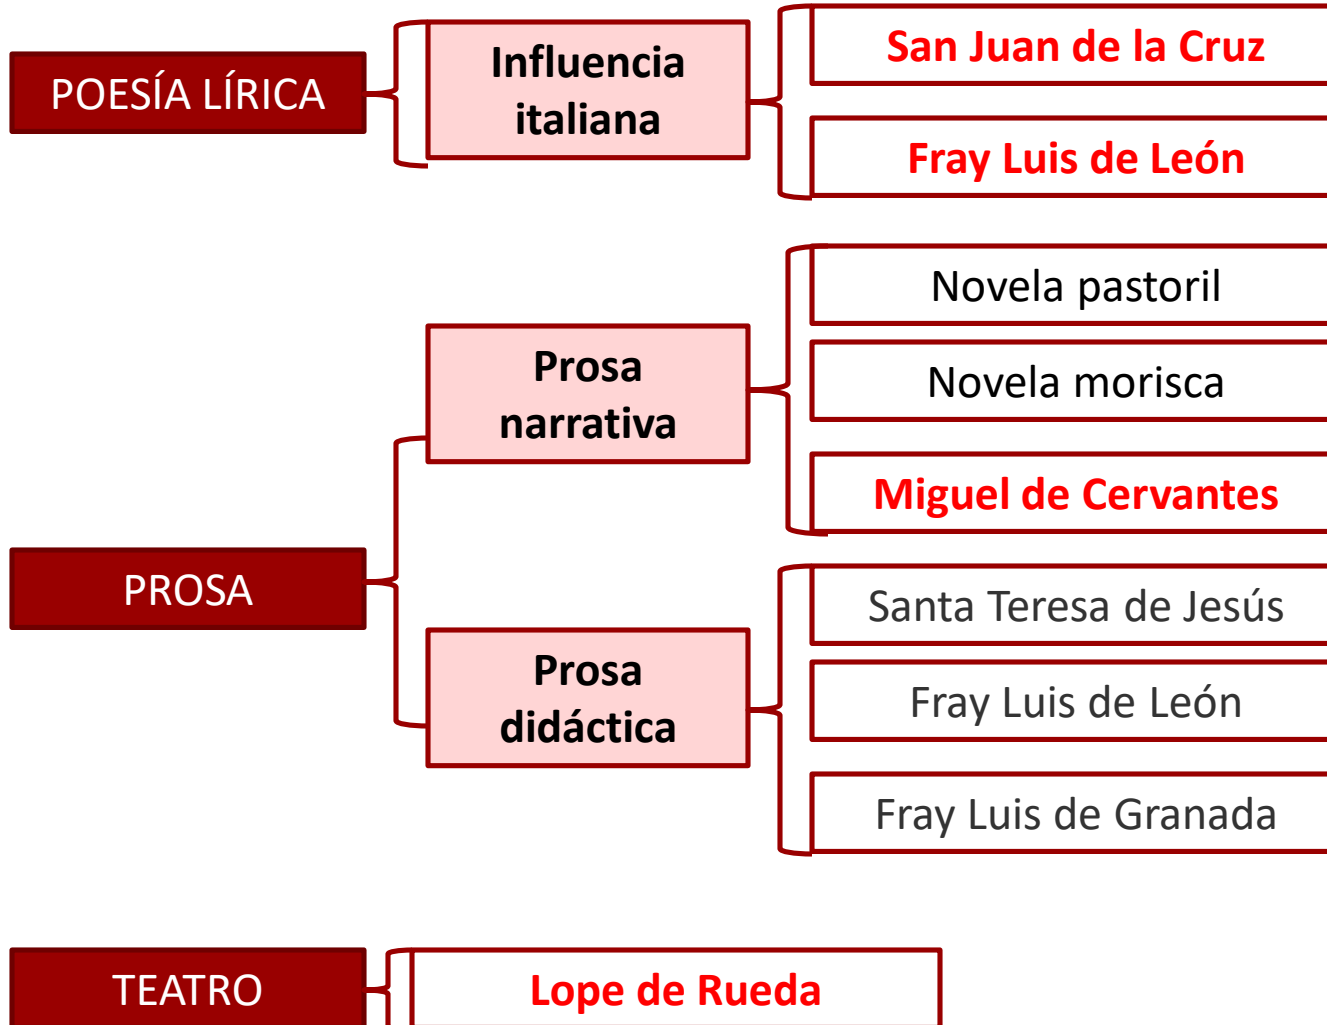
POESÍA LÍRICA

Influencia italiana

San Juan de la Cruz

Fray Luis de León

PROSA

Prosa narrativa

Novela pastoril

Novela morisca

Miguel de Cervantes

Prosa didáctica

Santa Teresa de Jesús

Fray Luis de León

Fray Luis de Granada

TEATRO

Lope de Rueda